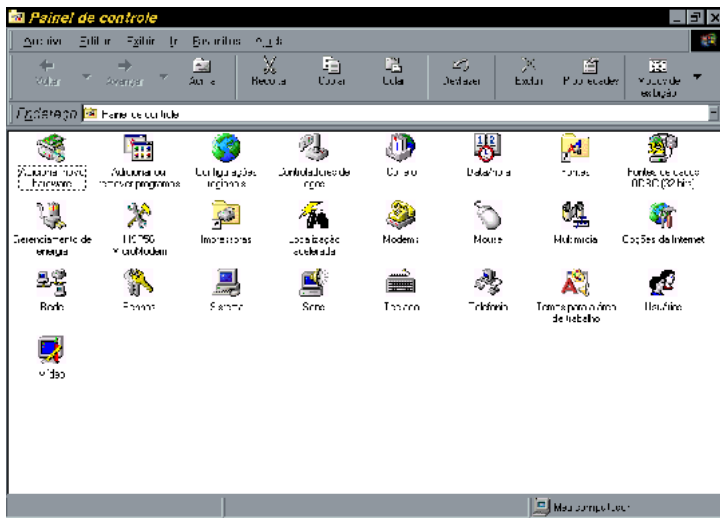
Painel de controle

Arquivo Editar Exibir Ir Favoritos Ajuda

Voltar Avançar Acima Recortar Copiar Colar Desfazer Excluir Propriedades Modos de exibição

Endereço Painel de controle

Adicionar novo hardware
Adicionar ou remover programas
Configurações regionais
Controladores de jogos
Correio
Data/Hora
Fontes
Fontes de dados ODBC (32 bits)
Gerenciamento de energia
HCF56 VoiceModem
Impressoras
Localização acelerada
Modems
Mouse
Multimídia
Opções da Internet
Rede
Senhas
Sistema
Sons
Teclado
Telefonia
Temas para área de trabalho
Usuários
Vídeo

Meu computador